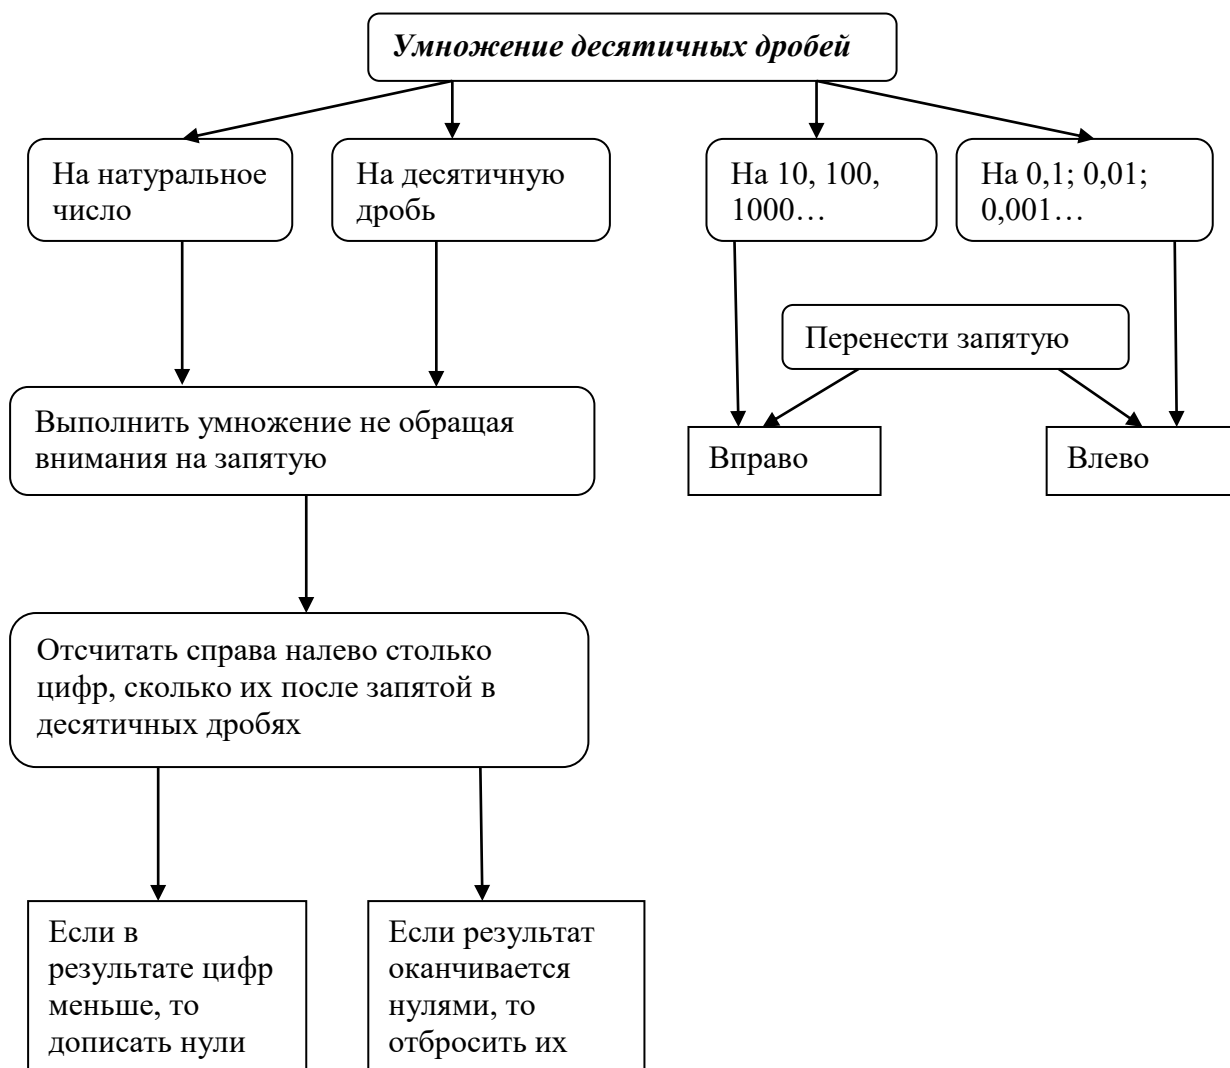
Умножение десятичных дробей

На натуральное число

На десятичную дробь

На 10, 100, 1000…

На 0,1; 0,01; 0,001…

Перенести запятую

Вправо

Влево

Выполнить умножение не обращая внимания на запятую

Отсчитать справа налево столько цифр, сколько их после запятой в десятичных дробях

Если в результате цифр меньше, то дописать нули

Если результат оканчивается нулями, то отбросить их